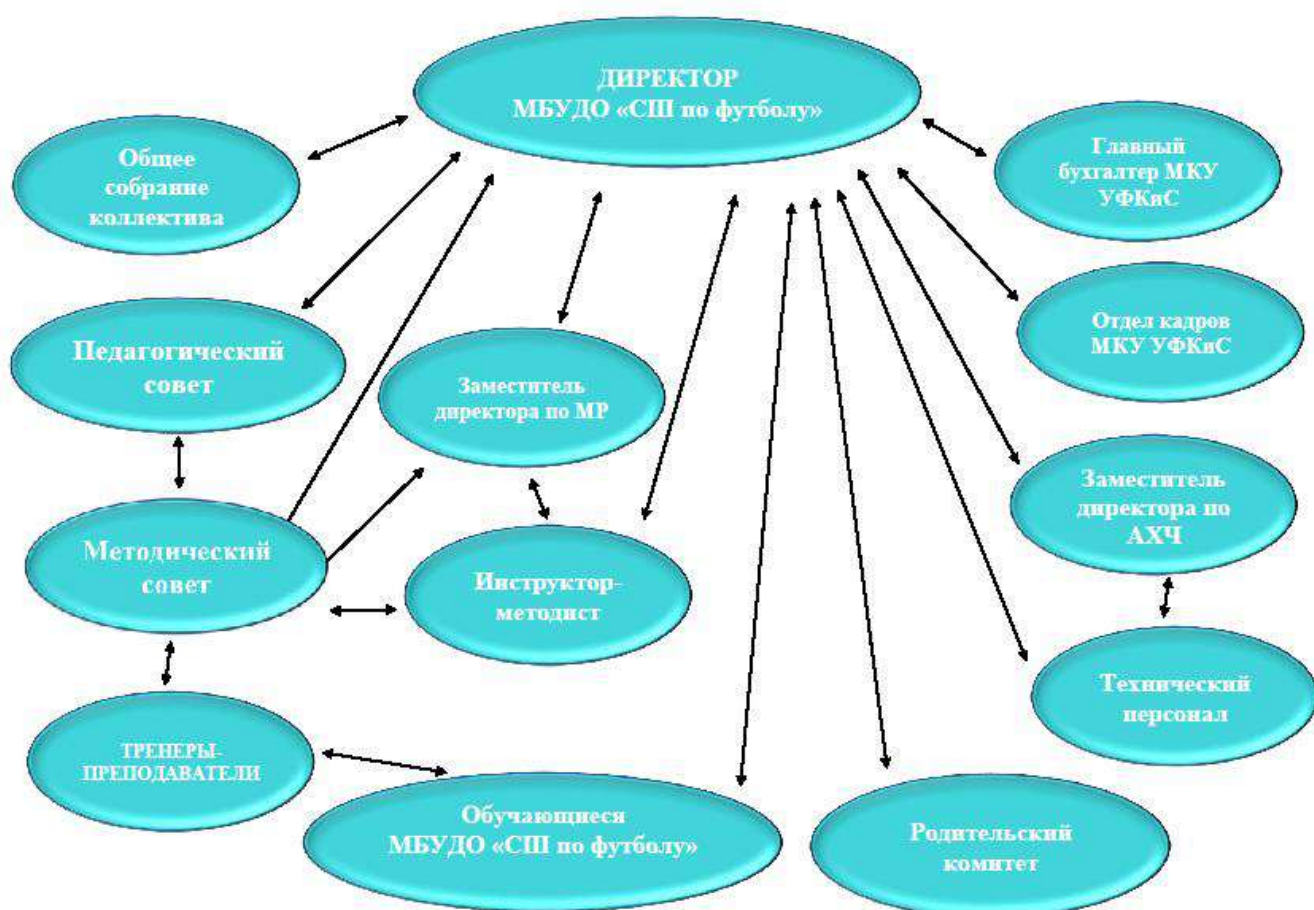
ДИРЕКТОР
МБУДО «СШ по футболу»

Общее собрание коллектива

Главный бухгалтер МКУ УФКиС

Отдел кадров МКУ УФКиС

Педагогический совет

Заместитель директора по МР

Заместитель директора по АХЧ

Методический совет

Инструктор-методист

Технический персонал

ТРЕНЕРЫ-ПРЕПОДАВАТЕЛИ

Обучающиеся
МБУДО «СШ по футболу»

Родительский комитет